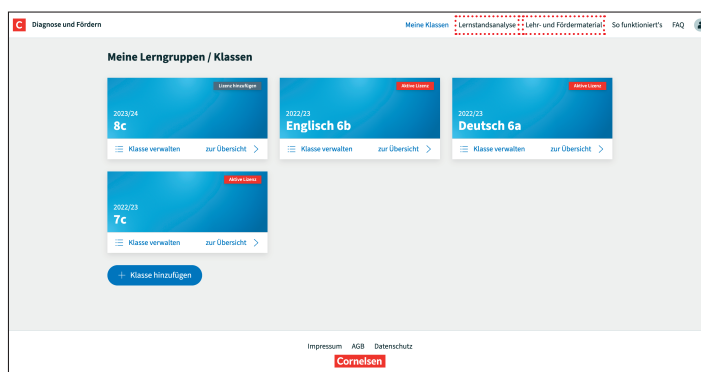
C Diagnose und Fördern

Meine Klassen Lernstandsanalyse Lehr- und Fördermaterial So funktioniert's FAQ

Meine Lerngruppen / Klassen

Lizenz hinzufügen
2023/24
8c
Klasse verwalten zur Übersicht

Aktive Lizenz
2022/23
Englisch 6b
Klasse verwalten zur Übersicht

Aktive Lizenz
2022/23
Deutsch 6a
Klasse verwalten zur Übersicht

Aktive Lizenz
2022/23
7c
Klasse verwalten zur Übersicht

+ Klasse hinzufügen

Impressum AGB Datenschutz
Cornelsen